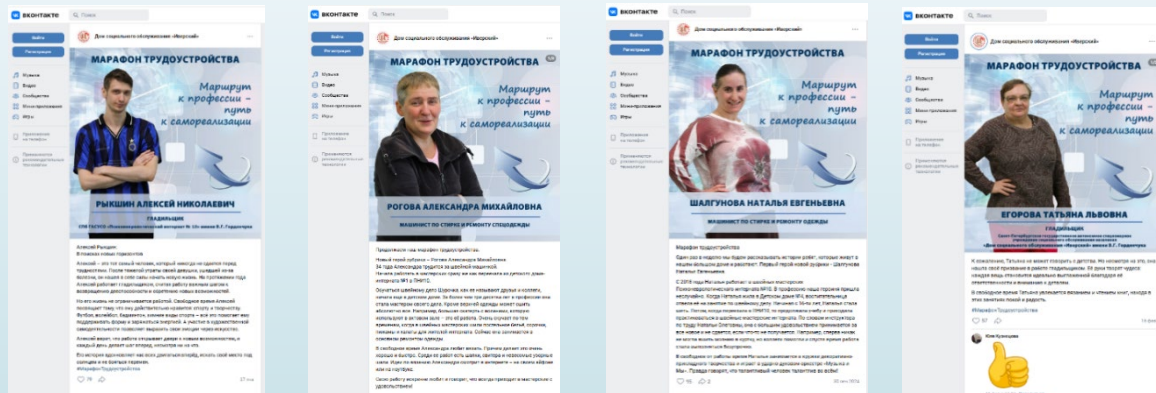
ВКонтакте Поиск

Войти
Регистрация

Музыка
Видео
Сообщества
Мини-приложения
Игры

Приложение на телефон

Предложите рекомендательные технологии

Дом социального обслуживания «Мирский»

МАРАФОН ТРУДОУСТРОЙСТВА

Маршрут к профессии – путь к самореализации

РЫКШИН АЛЕКСЕЙ НИКОЛАЕВИЧ

ГЛАДИЛЬЩИК

Алексей Рыкшин
В поисках новых горизонтов

#МарафонТрудоустройства

ВКонтакте Поиск

Войти
Регистрация

Дом социального обслуживания «Мирский»

МАРАФОН ТРУДОУСТРОЙСТВА

Маршрут к профессии – путь к самореализации

РОГОВА АЛЕКСАНДРА МИХАЙЛОВНА

МАШИНИСТ ПО СТИРКЕ И РЕМОНТУ СПЕЦОДЕЖДЫ

Продолжаем наш марафон трудоустройства.

Новый герой рубрики – Рогова Александра Михайловна

ВКонтакте Поиск

Войти
Регистрация

Дом социального обслуживания «Мирский»

МАРАФОН ТРУДОУСТРОЙСТВА

Маршрут к профессии – путь к самореализации

ШАЛГУНОВА НАТАЛЬЯ ЕВГЕНЬЕВНА

МАШИНИСТ ПО СТИРКЕ И РЕМОНТУ ОДЕЖДЫ

Марафон трудоустройства

ВКонтакте Поиск

Войти
Регистрация

Дом социального обслуживания «Мирский»

МАРАФОН ТРУДОУСТРОЙСТВА

Маршрут к профессии – путь к самореализации

ЕГОРОВА ТАТЬЯНА ЛЬВОВНА

ГЛАДИЛЬЩИК

«Дом социального обслуживания «Мирский» имени В.Г. Гардветтера

#МарафонТрудоустройства

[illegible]